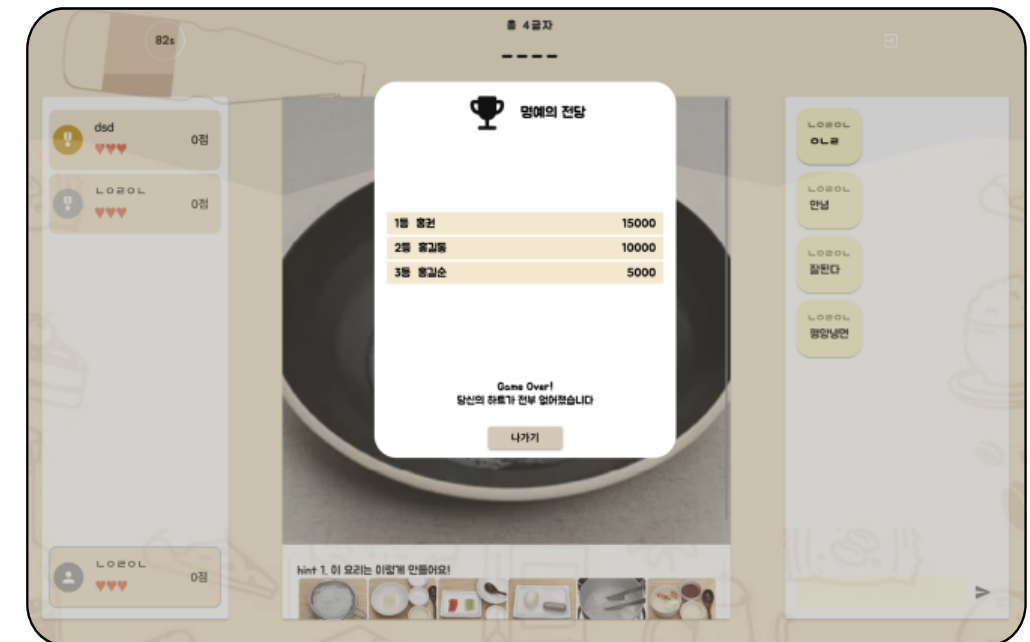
82s

총 4글자

_ _ _ _

dsd
♥♥♥
0점

ㄴㅇㄹㅇㄴ
♥♥♥
0점

ㄴㅇㄹㅇㄴ
♥♥♥
0점

명예의 전당

| 1등 홍건 | 15000 |
|---|---|
| 2등 홍길동 | 10000 |
| 3등 홍길순 | 5000 |

Game Over!
당신의 하트가 전부 없어졌습니다

나가기

hint 1. 이 요리는 이렇게 만들어요!

ㄴㅇㄹㅇㄴ
ㅇㄴㄹ

ㄴㅇㄹㅇㄴ
안녕

ㄴㅇㄹㅇㄴ
잘된다

ㄴㅇㄹㅇㄴ
평양냉면